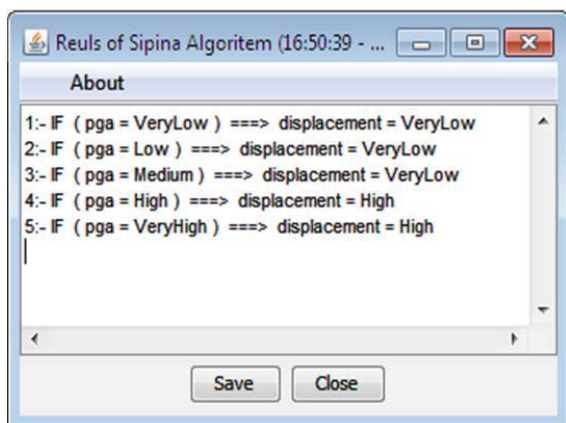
Reuls of Sipina Algoritem (16:50:39 - ...

About

1:- IF ( pga = VeryLow ) ===> displacement = VeryLow
2:- IF ( pga = Low ) ===> displacement = VeryLow
3:- IF ( pga = Medium ) ===> displacement = VeryLow
4:- IF ( pga = High ) ===> displacement = High
5:- IF ( pga = VeryHigh ) ===> displacement = High

Save Close